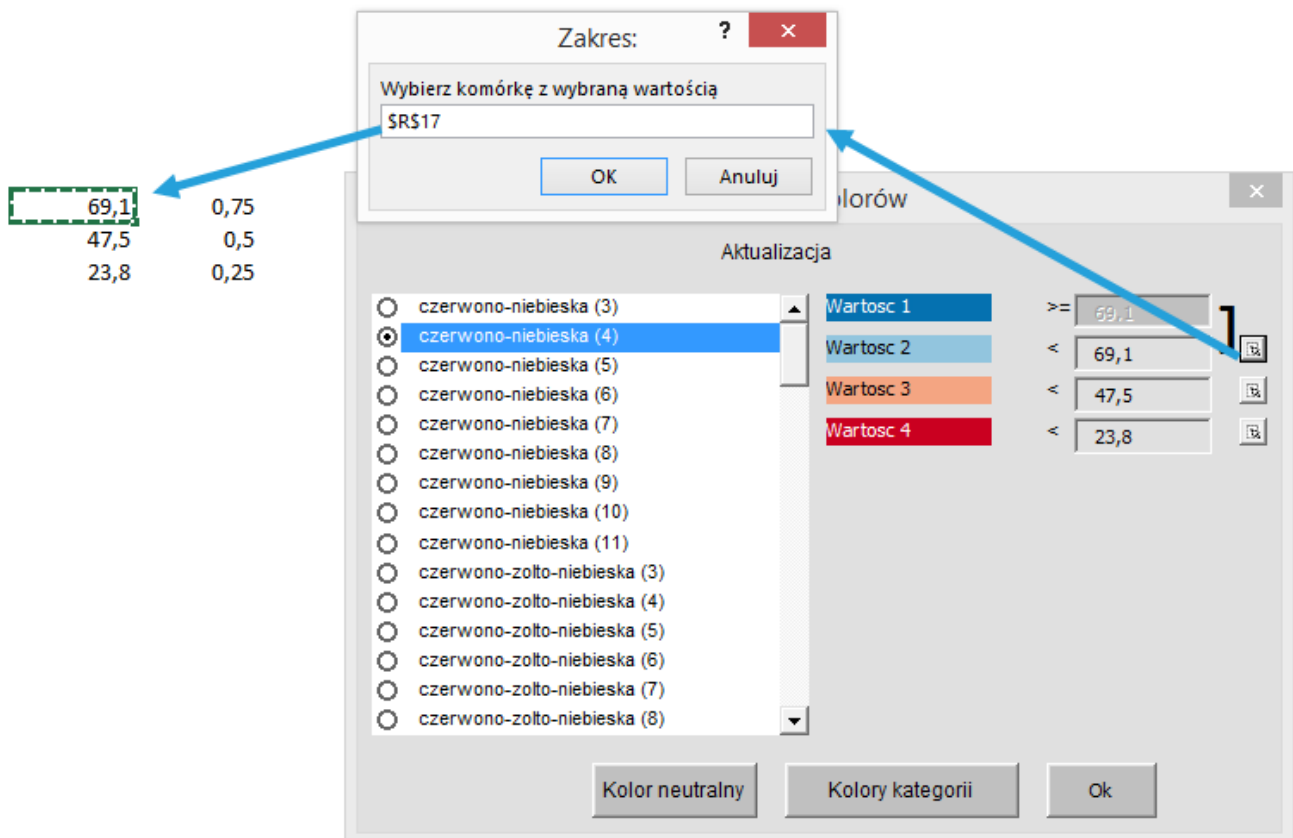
Zakres: ? ✕

Wybierz komórkę z wybraną wartością

$R$17

OK Anuluj

| 69,1 | 0,75 |
|---|---|
| 47,5 | 0,5 |
| 23,8 | 0,25 |

olorów ✕

Aktualizacja

czerwono-niebieska (3)
czerwono-niebieska (4)
czerwono-niebieska (5)
czerwono-niebieska (6)
czerwono-niebieska (7)
czerwono-niebieska (8)
czerwono-niebieska (9)
czerwono-niebieska (10)
czerwono-niebieska (11)
czerwono-zolto-niebieska (3)
czerwono-zolto-niebieska (4)
czerwono-zolto-niebieska (5)
czerwono-zolto-niebieska (6)
czerwono-zolto-niebieska (7)
czerwono-zolto-niebieska (8)

Wartosc 1 >= 69,1
Wartosc 2 < 69,1
Wartosc 3 < 47,5
Wartosc 4 < 23,8

Kolor neutralny Kolory kategorii Ok